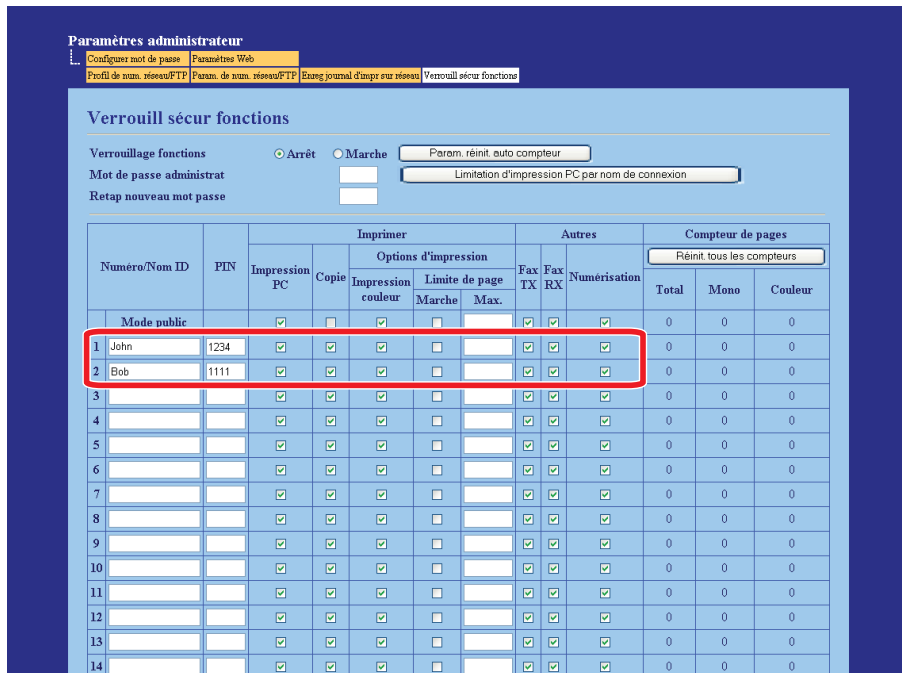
Paramètres administrateur

Configurer mot de passe | Paramètres Web
Profil de num. réseau/FTP | Param. de num. réseau/FTP | Enreg journal d'impr sur réseau | Verrouill sécur fonctions

Verrouill sécur fonctions

Verrouillage fonctions ⊙ Arrêt ○ Marche Param. réinit. auto compteur
Mot de passe administrat Limitation d'impression PC par nom de connexion
Retap nouveau mot passe

| Numéro/Nom ID | PIN | Impression PC | Copie | Impression couleur | Marche | Max. | Fax TX | Fax RX | Numérisation | Total | Mono | Couleur |
|---|---|---|---|---|---|---|---|---|---|---|---|---|
| | | Imprimer | | Options d'impression | Limite de page | | Autres | | | Compteur de pages / Réinit. tous les compteurs | | |
| Mode public | | | | | | | | | | 0 | 0 | 0 |
| 1 John | 1234 | | | | | | | | | 0 | 0 | 0 |
| 2 Bob | 1111 | | | | | | | | | 0 | 0 | 0 |
| 3 | | | | | | | | | | 0 | 0 | 0 |
| 4 | | | | | | | | | | 0 | 0 | 0 |
| 5 | | | | | | | | | | 0 | 0 | 0 |
| 6 | | | | | | | | | | 0 | 0 | 0 |
| 7 | | | | | | | | | | 0 | 0 | 0 |
| 8 | | | | | | | | | | 0 | 0 | 0 |
| 9 | | | | | | | | | | 0 | 0 | 0 |
| 10 | | | | | | | | | | 0 | 0 | 0 |
| 11 | | | | | | | | | | 0 | 0 | 0 |
| 12 | | | | | | | | | | 0 | 0 | 0 |
| 13 | | | | | | | | | | 0 | 0 | 0 |
| 14 | | | | | | | | | | 0 | 0 | 0 |